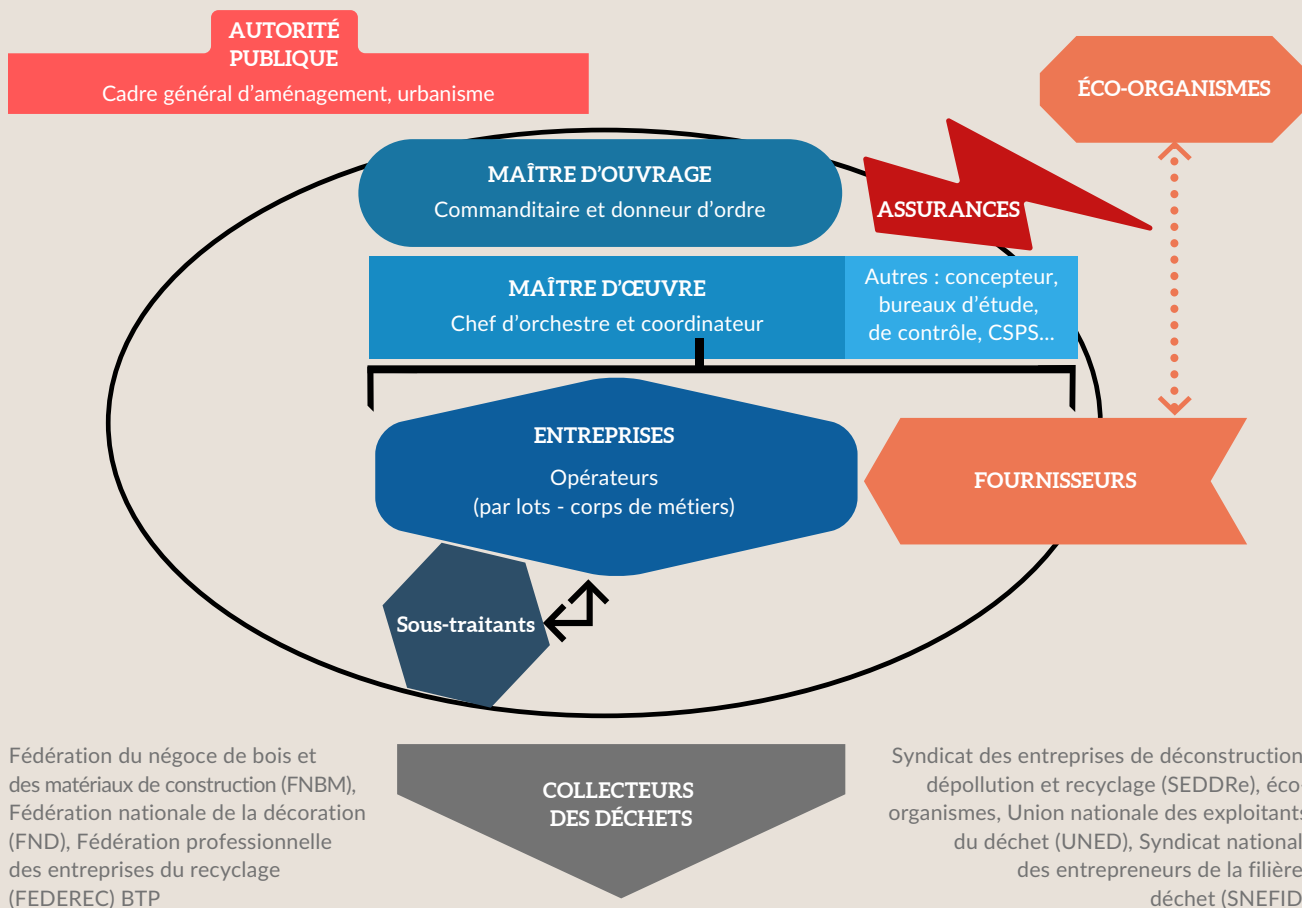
AUTORITÉ PUBLIQUE
Cadre général d'aménagement, urbanisme

ÉCO-ORGANISMES

MAÎTRE D'OUVRAGE
Commanditaire et donneur d'ordre

ASSURANCES

MAÎTRE D'ŒUVRE
Chef d'orchestre et coordinateur

Autres : concepteur, bureaux d'étude, de contrôle, CSPS...

ENTREPRISES
Opérateurs
(par lots - corps de métiers)

FOURNISSEURS

Sous-traitants

Fédération du négoce de bois et des matériaux de construction (FNBM), Fédération nationale de la décoration (FND), Fédération professionnelle des entreprises du recyclage (FEDEREC) BTP

COLLECTEURS DES DÉCHETS

Syndicat des entreprises de déconstruction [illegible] dépollution et recyclage (SEDDRe), éco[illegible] organismes, Union nationale des exploitants du déchet (UNED), Syndicat national des entrepreneurs de la filière déchet (SNEFID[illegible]